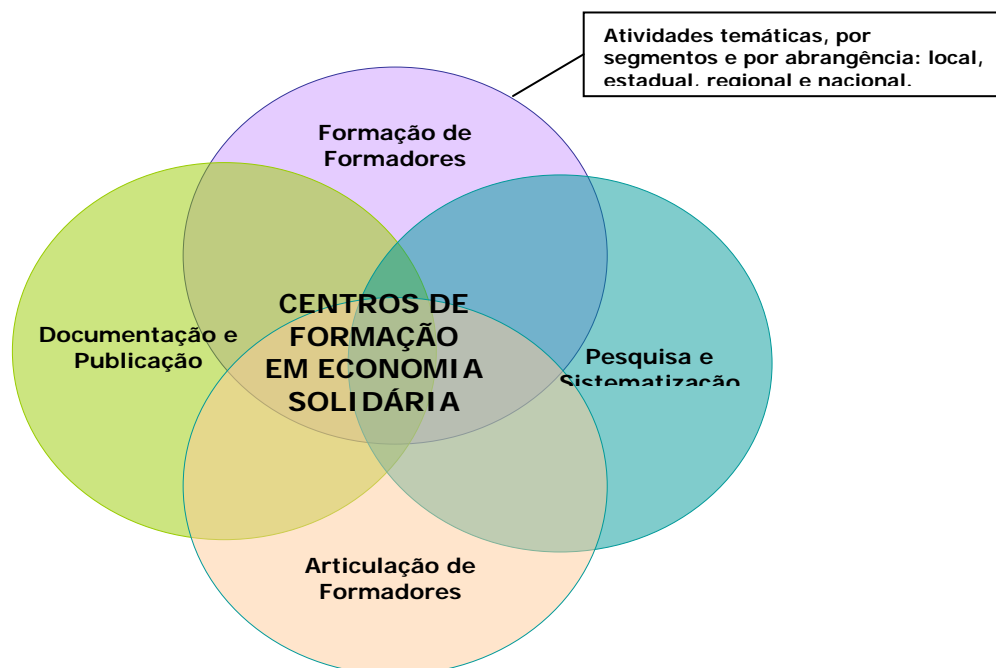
Atividades temáticas, por segmentos e por abrangência: local, estadual, regional e nacional.

Formação de Formadores

Documentação e Publicação

CENTROS DE FORMAÇÃO EM ECONOMIA SOLIDÁRIA

Pesquisa e Sistematização

Articulação de Formadores